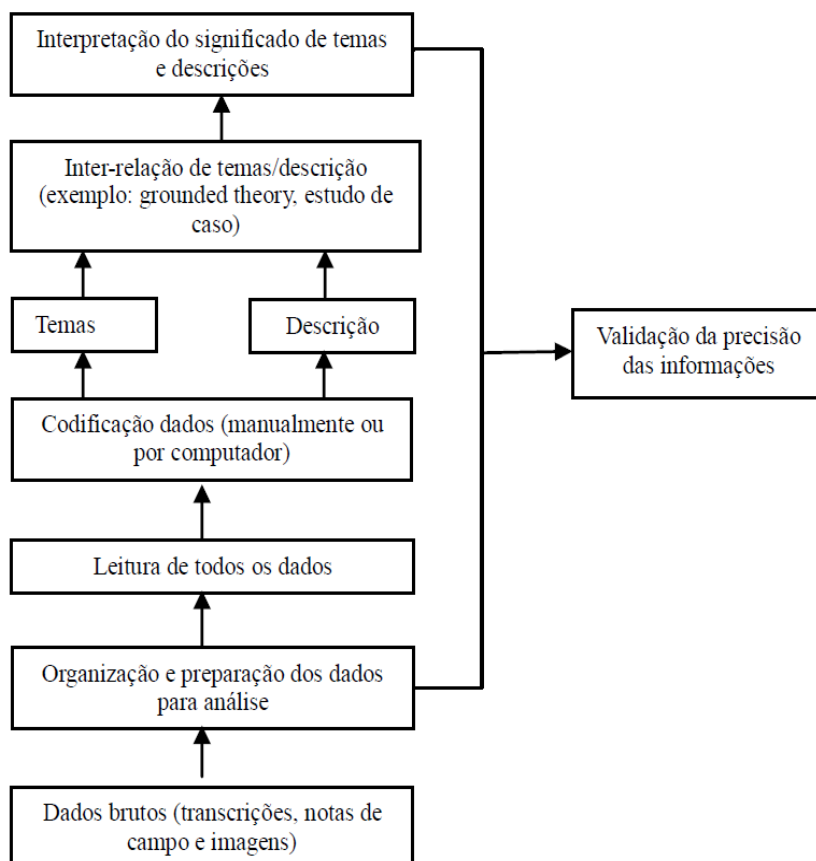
Interpretação do significado de temas e descrições

Inter-relação de temas/descrição (exemplo: grounded theory, estudo de caso)

Temas

Descrição

Validação da precisão das informações

Codificação dados (manualmente ou por computador)

Leitura de todos os dados

Organização e preparação dos dados para análise

Dados brutos (transcrições, notas de campo e imagens)